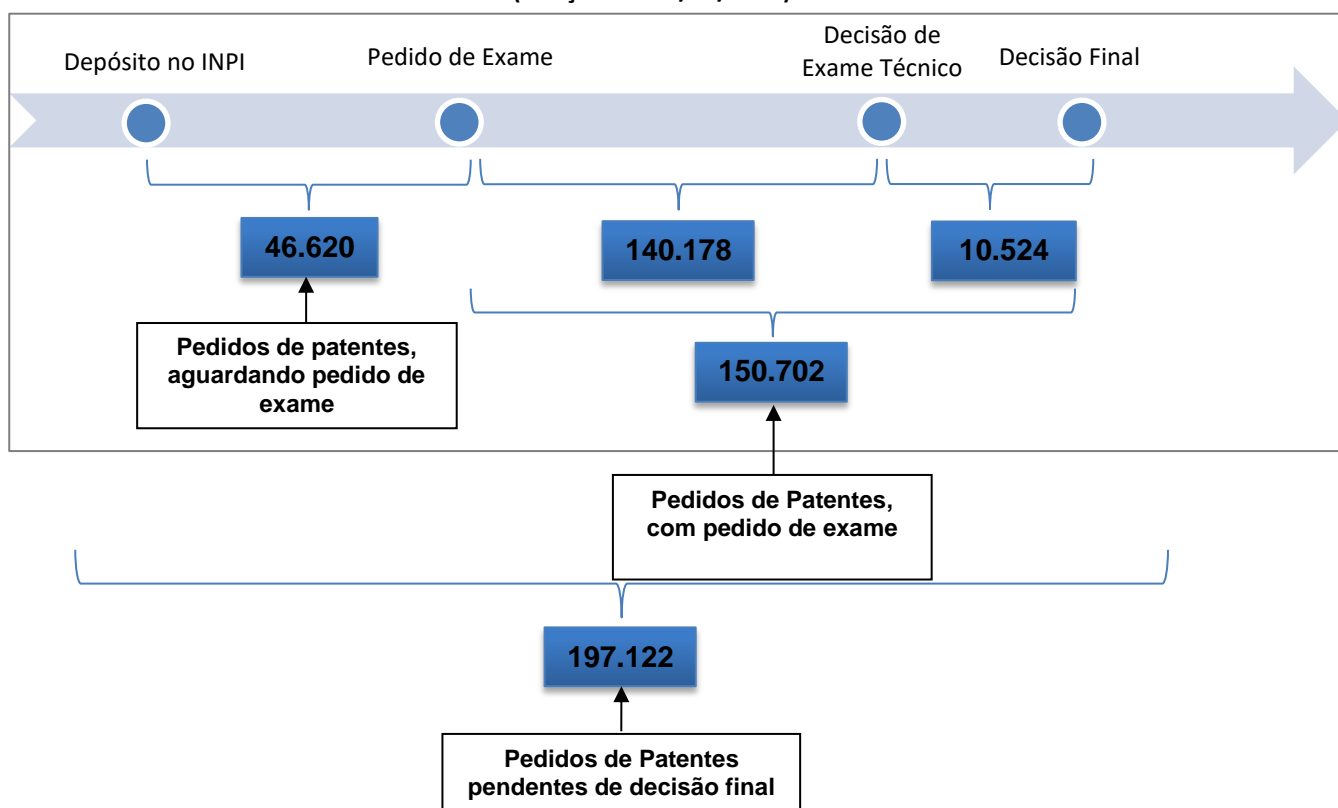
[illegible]

Depósito no INPI

Pedido de Exame

Decisão de Exame Técnico

Decisão Final

46.620

140.178

10.524

Pedidos de patentes, aguardando pedido de exame

150.702

Pedidos de Patentes, com pedido de exame

197.122

Pedidos de Patentes pendentes de decisão final